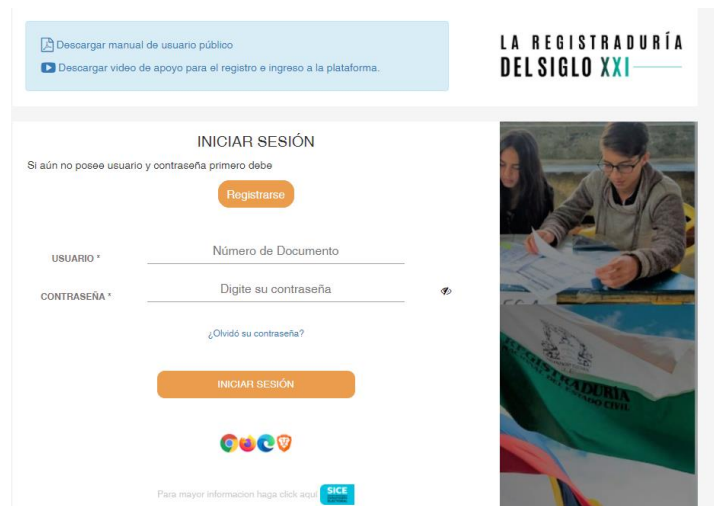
Descargar manual de usuario público
Descargar video de apoyo para el registro e ingreso a la plataforma.

LA REGISTRADURÍA DEL SIGLO XXI

INICIAR SESIÓN

Si aún no posee usuario y contraseña primero debe

Registrarse

USUARIO *
Número de Documento

CONTRASEÑA *
Digite su contraseña

¿Olvidó su contraseña?

INICIAR SESIÓN

Para mayor informacion haga click aquí SICE

REGISTRADURÍA